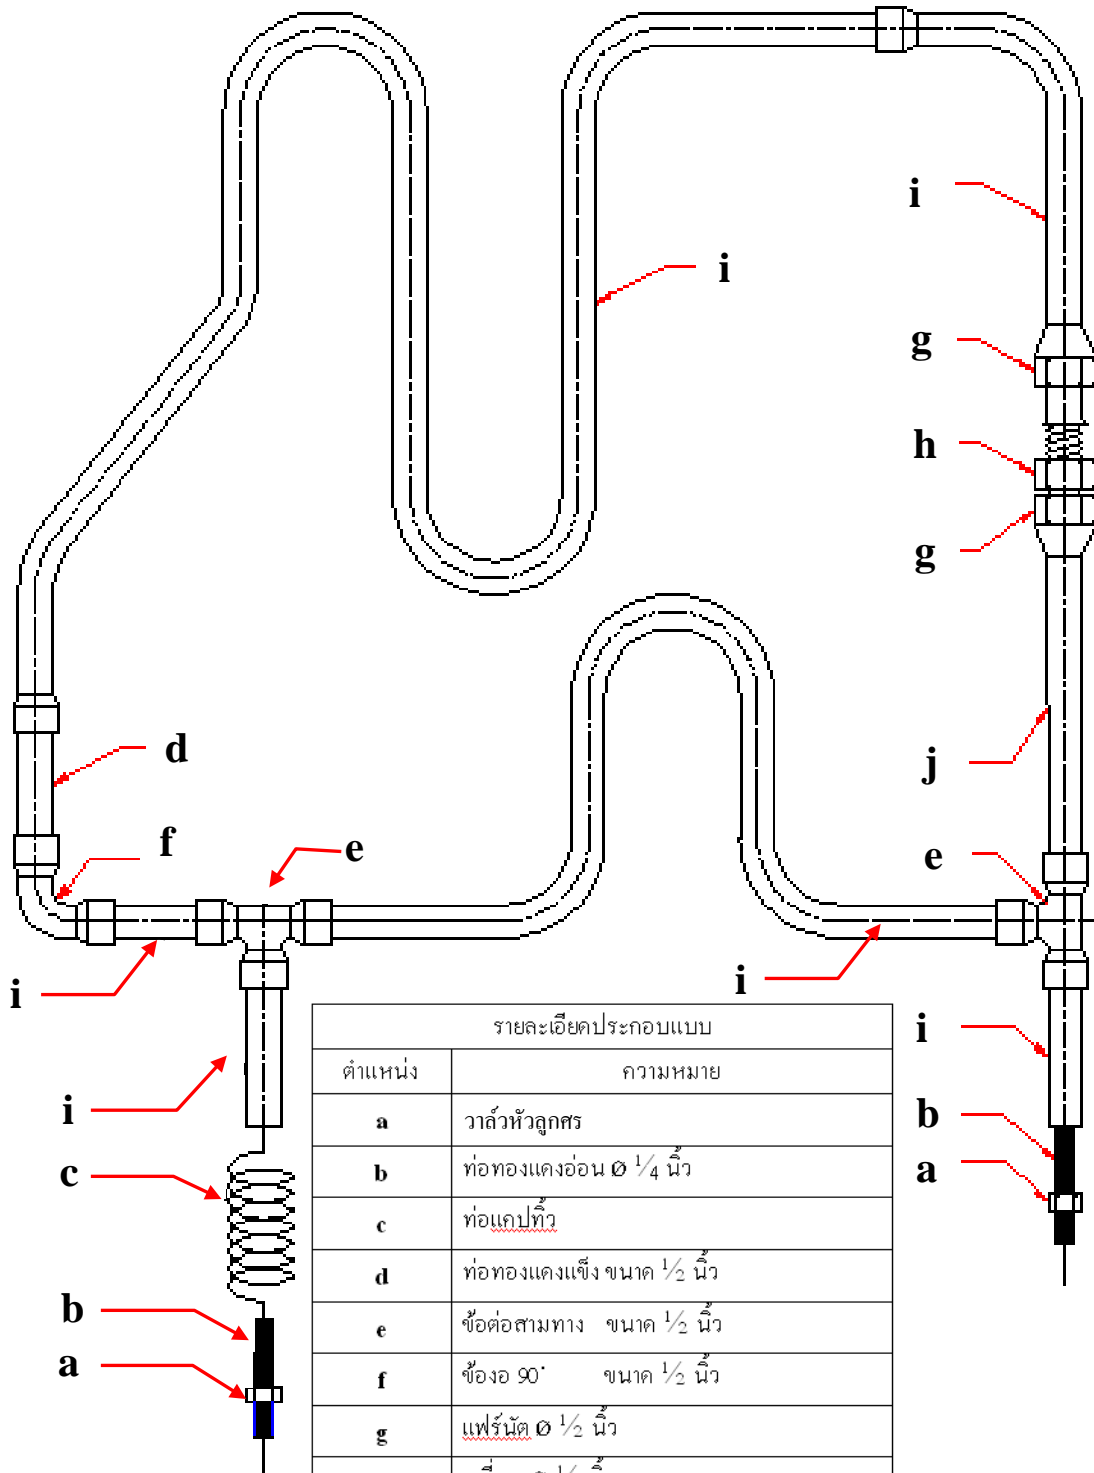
i

i

g

h

g

d

j

f

e

e

i

i

i

i

c

b

b

a

a

| รายละเอียดประกอบแบบ | |
|---|---|
| ตำแหน่ง | ความหมาย |
| a | วาล์วหัวลูกศร |
| b | ท่อทองแดงอ่อน Ø $\frac{1}{4}$ นิ้ว |
| c | ท่อแคปทิ้ว |
| d | ท่อทองแดงแข็ง ขนาด $\frac{1}{2}$ นิ้ว |
| e | ข้อต่อสามทาง ขนาด $\frac{1}{2}$ นิ้ว |
| f | ข้องอ 90˚ ขนาด $\frac{1}{2}$ นิ้ว |
| g | แฟร์นัต Ø $\frac{1}{2}$ นิ้ว |
| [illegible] | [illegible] |